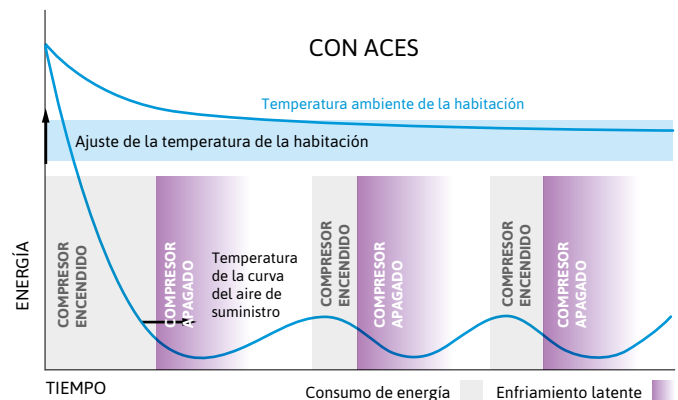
CON ACES

Temperatura ambiente de la habitación

Ajuste de la temperatura de la habitación

ENERGÍA

COMPRESOR ENCENDIDO

COMPRESOR APAGADO

Temperatura de la curva del aire de suministro

COMPRESOR ENCENDIDO

COMPRESOR APAGADO

COMPRESOR ENCENDIDO

COMPRESOR APAGADO

TIEMPO

Consumo de energía

Enfriamiento latente